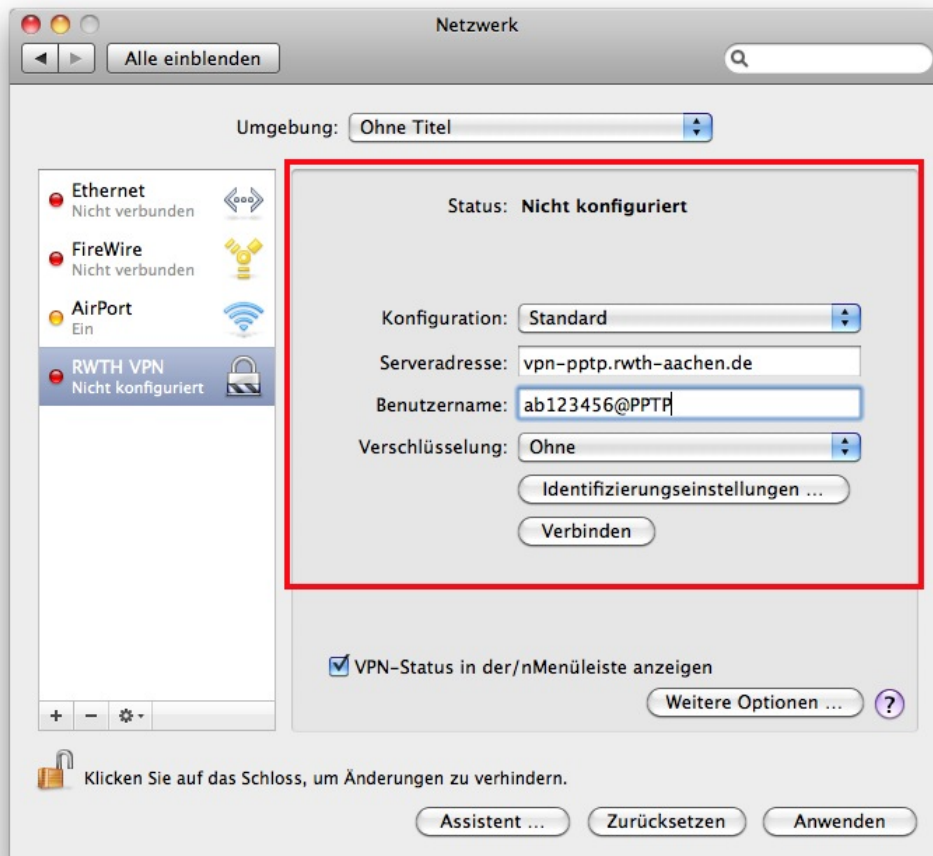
Netzwerk

Alle einblenden

Umgebung: Ohne Titel

Ethernet
Nicht verbunden

FireWire
Nicht verbunden

AirPort
Ein

RWTH VPN
Nicht konfiguriert

Status: Nicht konfiguriert

Konfiguration: Standard

Serveradresse: vpn-pptp.rwth-aachen.de

Benutzername: ab123456@PPTP

Verschlüsselung: Ohne

Identifizierungseinstellungen ...

Verbinden

VPN-Status in der/nMenüleiste anzeigen

Weitere Optionen ...

?

+ −

Klicken Sie auf das Schloss, um Änderungen zu verhindern.

Assistent ...

Zurücksetzen

Anwenden